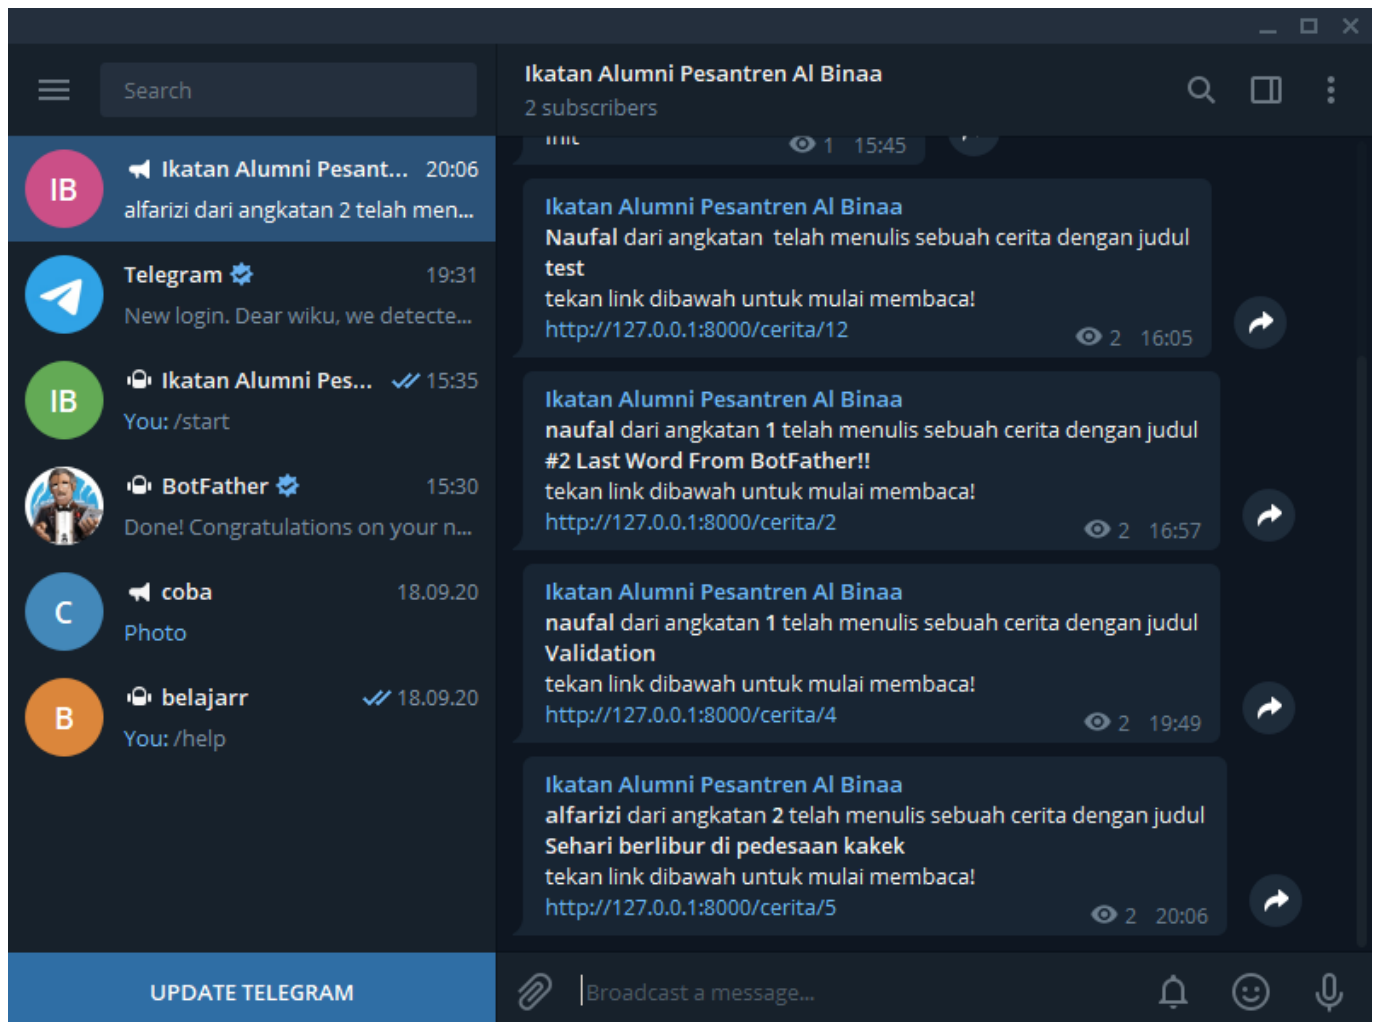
Search

IB
Ikatan Alumni Pesant... 20:06
alfarizi dari angkatan 2 telah men...

Telegram 19:31
New login. Dear wiku, we detecte...

IB
Ikatan Alumni Pes... 15:35
You: /start

BotFather 15:30
Done! Congratulations on your n...

C
coba 18.09.20
Photo

B
belajarr 18.09.20
You: /help

UPDATE TELEGRAM

Ikatan Alumni Pesantren Al Binaa
2 subscribers

init
1 15:45

Ikatan Alumni Pesantren Al Binaa
Naufal dari angkatan telah menulis sebuah cerita dengan judul test
tekan link dibawah untuk mulai membaca!
http://127.0.0.1:8000/cerita/12
2 16:05

Ikatan Alumni Pesantren Al Binaa
naufal dari angkatan 1 telah menulis sebuah cerita dengan judul #2 Last Word From BotFather!!
tekan link dibawah untuk mulai membaca!
http://127.0.0.1:8000/cerita/2
2 16:57

Ikatan Alumni Pesantren Al Binaa
naufal dari angkatan 1 telah menulis sebuah cerita dengan judul Validation
tekan link dibawah untuk mulai membaca!
http://127.0.0.1:8000/cerita/4
2 19:49

Ikatan Alumni Pesantren Al Binaa
alfarizi dari angkatan 2 telah menulis sebuah cerita dengan judul Sehari berlibur di pedesaan kakek
tekan link dibawah untuk mulai membaca!
http://127.0.0.1:8000/cerita/5
2 20:06

Broadcast a message...